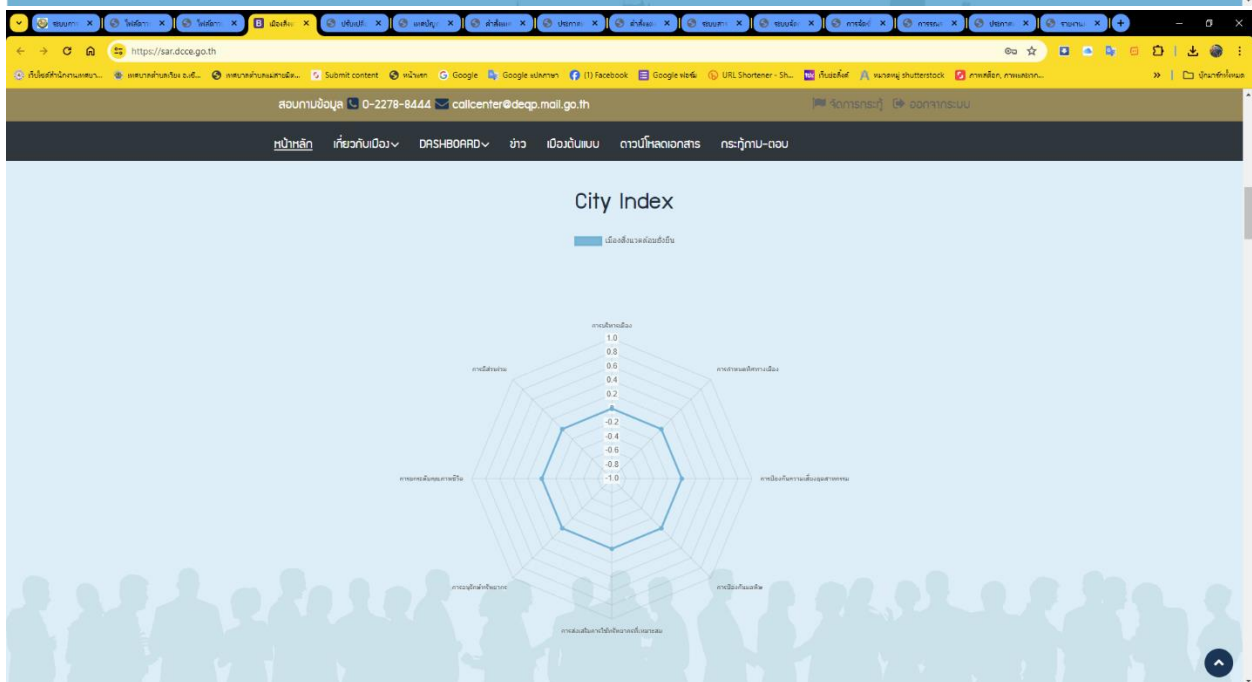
https://sar.dcce.go.th

Submit content Google Google แปลภาษา (1) Facebook Google ฟอร์ม URL Shortener - Sh... ภาพสต็อก shutterstock

สอบถามข้อมูล 0-2278-8444 callcenter@deqp.mail.go.th

จัดการกระทู้ ออกจากระบบ

หน้าหลัก เกี่ยวกับเมือง DASHBOARD ข่าว เมืองต้นแบบ ดาวน์โหลดเอกสาร กระทู้ถาม-ตอบ

City Index

เมืองสิ่งแวดล้อมยั่งยืน

การบริหารเมือง

1.0
0.8
0.6
0.4
0.2
-0.2
-0.4
-0.6
-0.8
-1.0

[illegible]

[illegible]

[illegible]

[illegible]

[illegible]

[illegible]

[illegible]